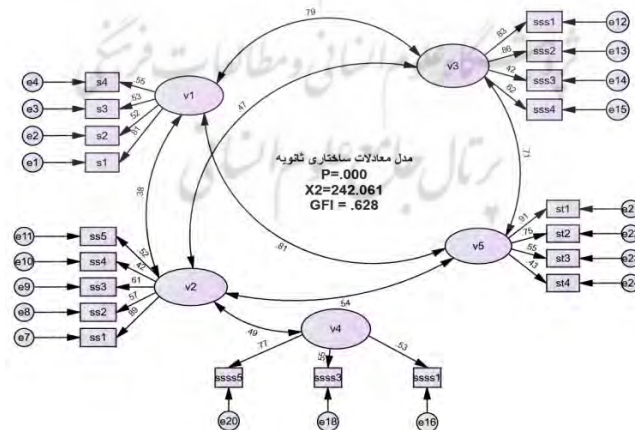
79
sss1
e12
.83
sss2
e13
.86
v3
.42
sss3
e14
.62
sss4
e15
e4
s4
.55
e3
s3
.63
v1
.52
e2
s2
.81
e1
s1
.47
مدل معادلات ساختاری تقویه
P=.000
X2=242.061
GFI = .628
.71
.38
st1
e2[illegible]
.91
.75
st2
e2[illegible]
v5
.55
st3
e2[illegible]
.43
st4
e2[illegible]
.81
e11
ss5
.52
e10
ss4
.62
e9
ss3
.61
v2
e8
ss2
.57
.89
e7
ss1
.54
.49
v4
.77
.55
.53
ssss5
ssss3
ssss1
e20
e18
e16